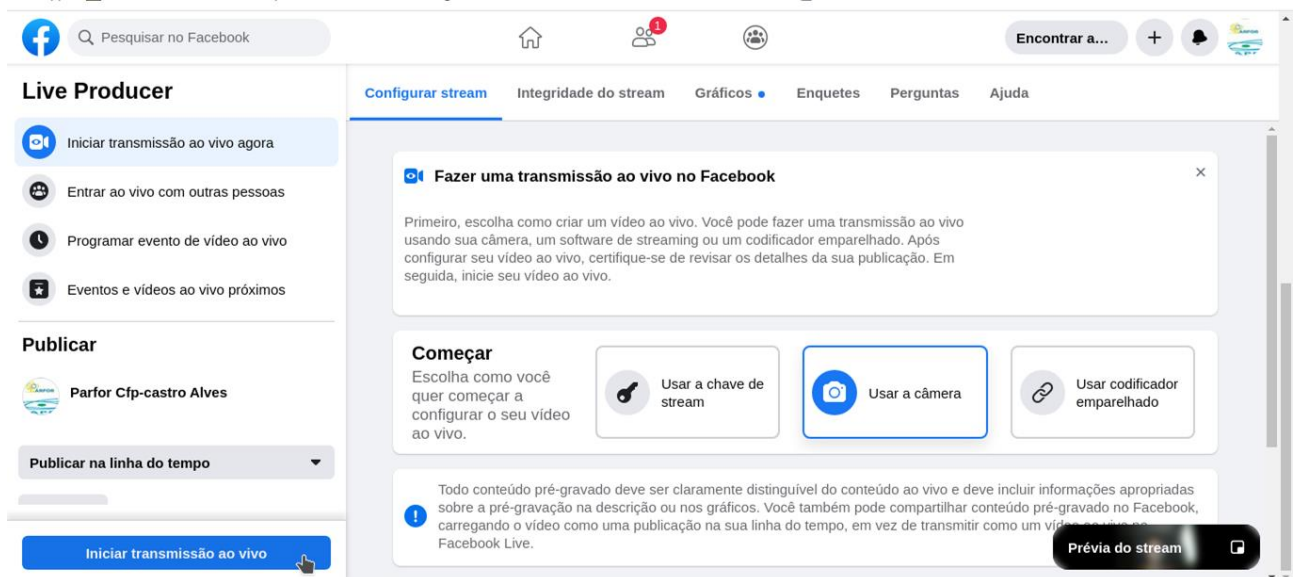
Pesquisar no Facebook

1

Encontrar a...

Live Producer

Iniciar transmissão ao vivo agora

Entrar ao vivo com outras pessoas

Programar evento de vídeo ao vivo

Eventos e vídeos ao vivo próximos

Publicar

Parfor Cfp-castro Alves

Publicar na linha do tempo

Iniciar transmissão ao vivo

Configurar stream | Integridade do stream | Gráficos | Enquetes | Perguntas | Ajuda

Fazer uma transmissão ao vivo no Facebook

Primeiro, escolha como criar um vídeo ao vivo. Você pode fazer uma transmissão ao vivo usando sua câmera, um software de streaming ou um codificador emparelhado. Após configurar seu vídeo ao vivo, certifique-se de revisar os detalhes da sua publicação. Em seguida, inicie seu vídeo ao vivo.

Começar

Escolha como você quer começar a configurar o seu vídeo ao vivo.

Usar a chave de stream

Usar a câmera

Usar codificador emparelhado

Todo conteúdo pré-gravado deve ser claramente distinguível do conteúdo ao vivo e deve incluir informações apropriadas sobre a pré-gravação na descrição ou nos gráficos. Você também pode compartilhar conteúdo pré-gravado no Facebook, carregando o vídeo como uma publicação na sua linha do tempo, em vez de transmitir como um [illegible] Facebook Live.

Prévia do stream